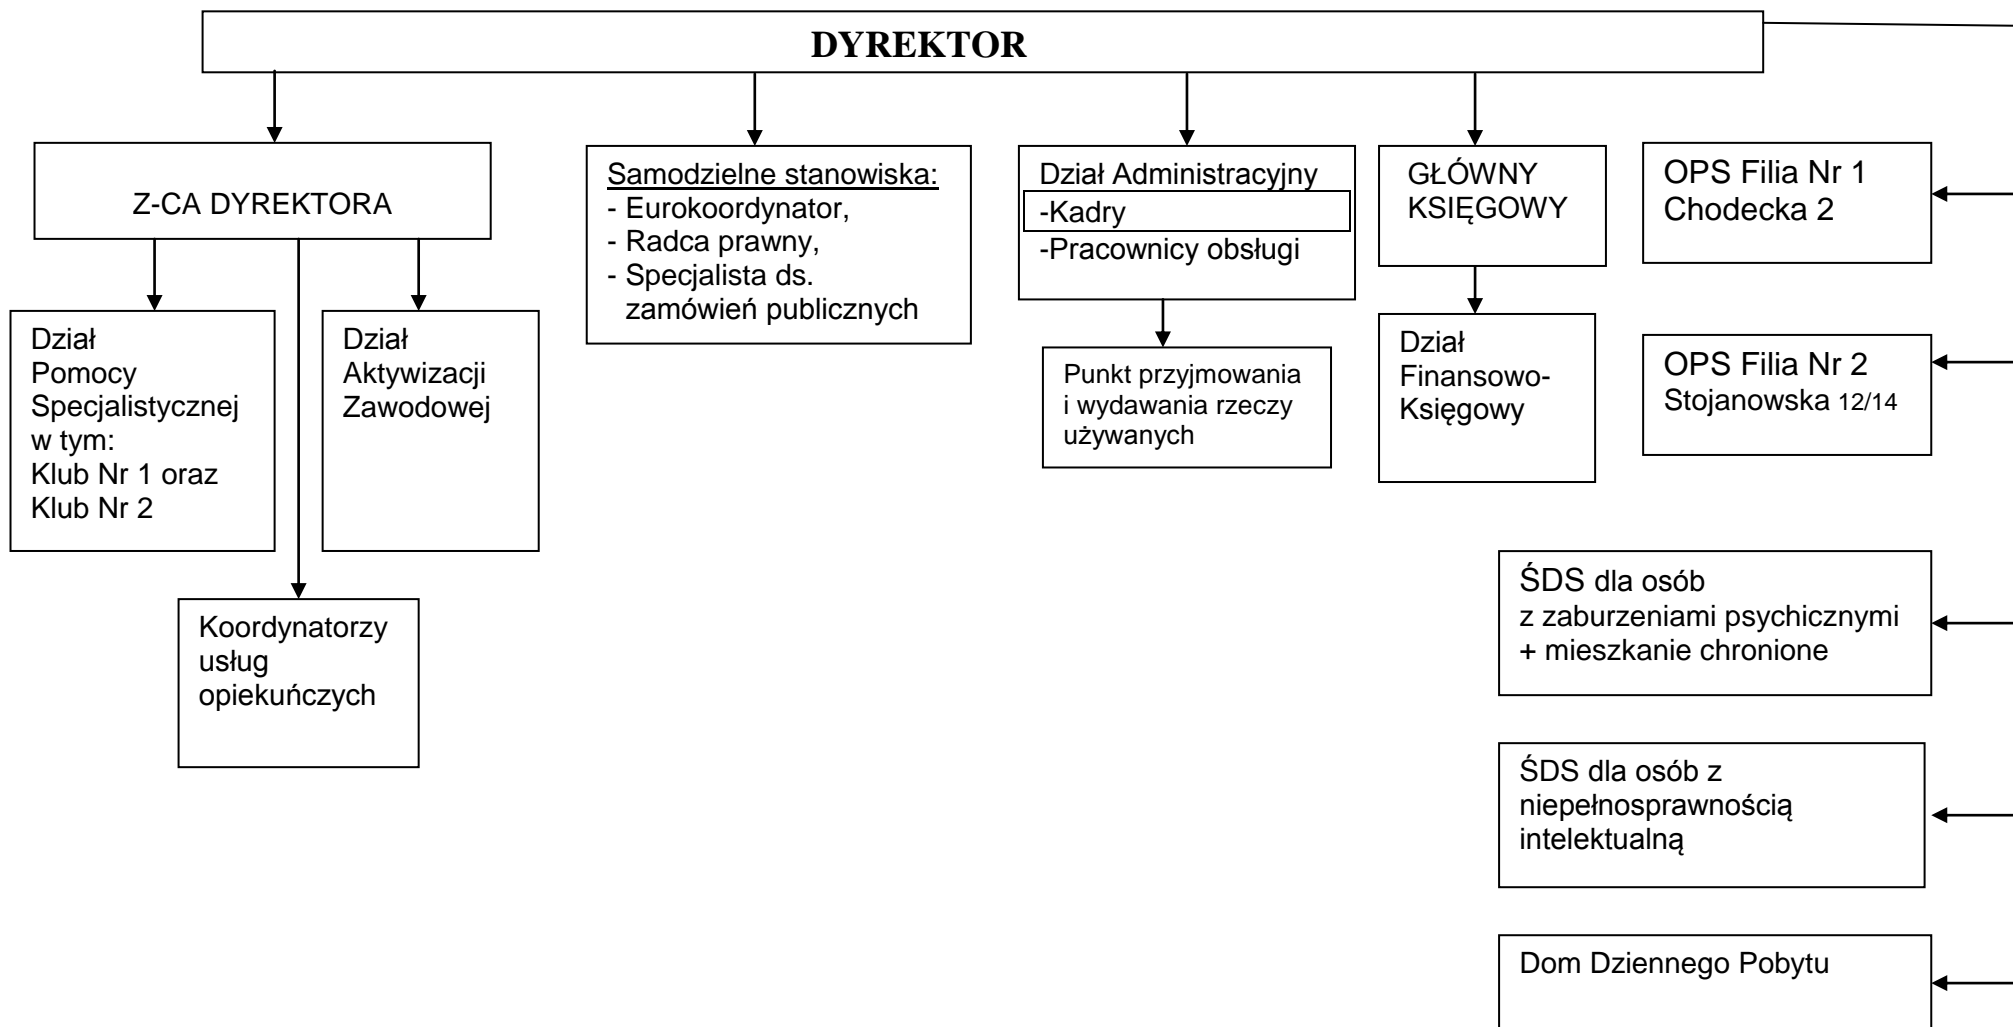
DYREKTOR

Z-CA DYREKTORA

Dział Pomocy Specjalistycznej w tym: Klub Nr 1 oraz Klub Nr 2

Dział Aktywizacji Zawodowej

Koordynatorzy usług opiekuńczych

Samodzielne stanowiska:
- Eurokoordynator,
- Radca prawny,
- Specjalista ds. zamówień publicznych

Dział Administracyjny
-Kadry
-Pracownicy obsługi

Punkt przyjmowania i wydawania rzeczy używanych

GŁÓWNY KSIĘGOWY

Dział Finansowo-Księgowy

OPS Filia Nr 1 Chodecka 2

OPS Filia Nr 2 Stojanowska 12/14

ŚDS dla osób z zaburzeniami psychicznymi + mieszkanie chronione

ŚDS dla osób z niepełnosprawnością intelektualną

Dom Dziennego Pobytu